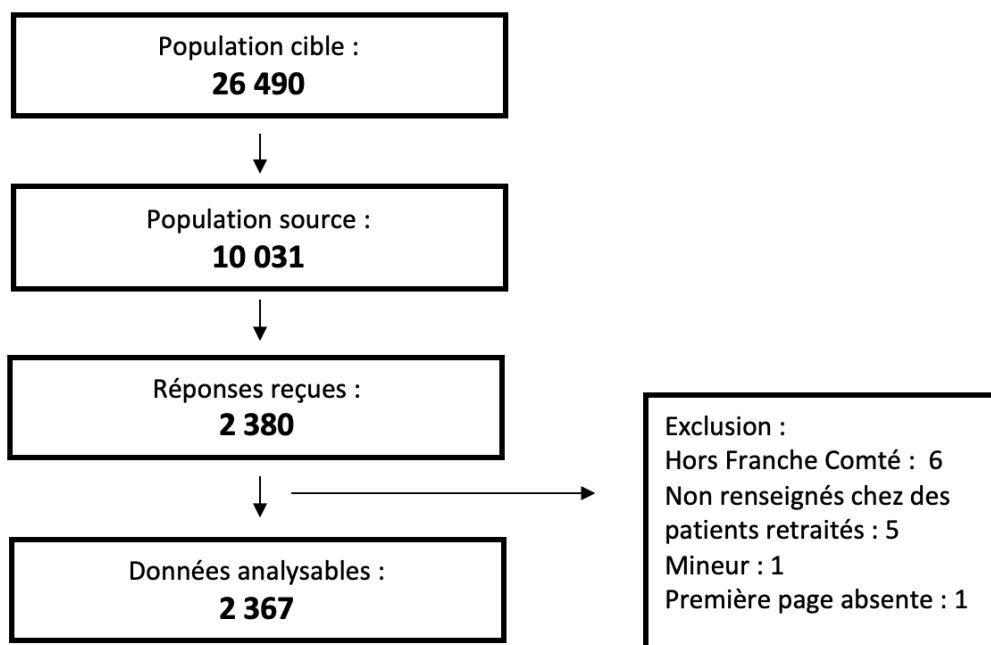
Population cible :
**26 490**

Population source :
**10 031**

Réponses reçues :
**2 380**

Exclusion :
Hors Franche Comté : 6
Non renseignés chez des patients retraités : 5
Mineur : 1
Première page absente : 1

Données analysables :
**2 367**